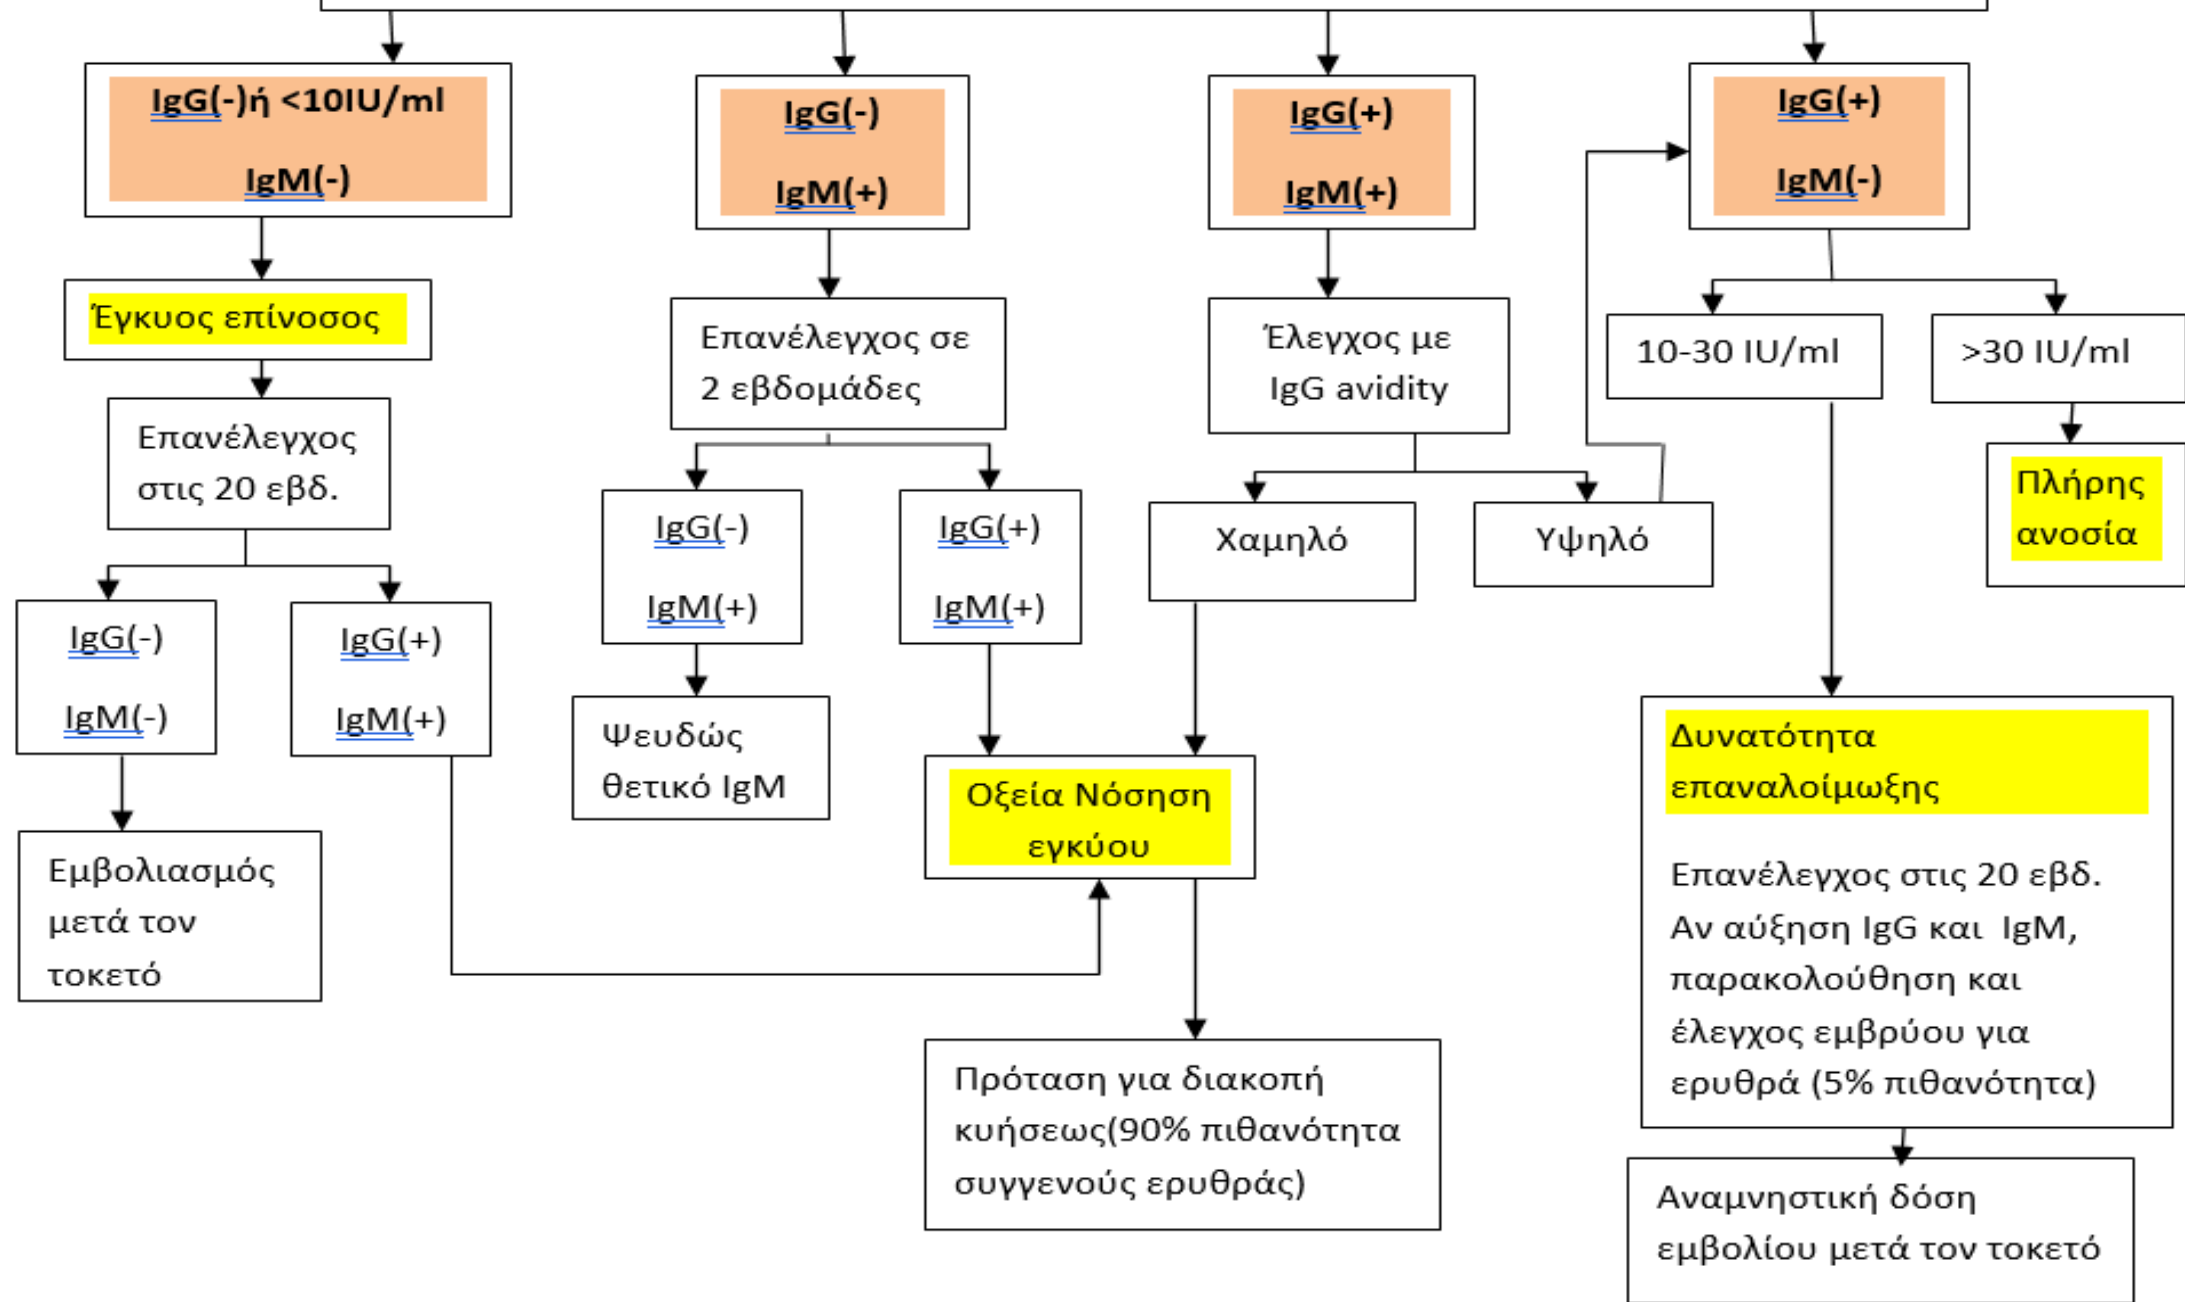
IgG(-)ή <10IU/ml
IgM(-)

Έγκυος επίνοσος

Επανέλεγχος στις 20 εβδ.

IgG(-)
IgM(-)

Εμβολιασμός μετά τον τοκετό

IgG(+)
IgM(+)

IgG(-)
IgM(+)

Επανέλεγχος σε 2 εβδομάδες

IgG(-)
IgM(+)

Ψευδώς θετικό IgM

IgG(+)
IgM(+)

Οξεία Νόσηση εγκύου

Πρόταση για διακοπή κυήσεως(90% πιθανότητα συγγενούς ερυθράς)

IgG(+)
IgM(+)

Έλεγχος με IgG avidity

Χαμηλό

Υψηλό

IgG(+)
IgM(-)

10-30 IU/ml

>30 IU/ml

Πλήρης ανοσία

Δυνατότητα επαναλοίμωξης

Επανέλεγχος στις 20 εβδ. Αν αύξηση IgG και IgM, παρακολούθηση και έλεγχος εμβρύου για ερυθρά (5% πιθανότητα)

Αναμνηστική δόση εμβολίου μετά τον τοκετό